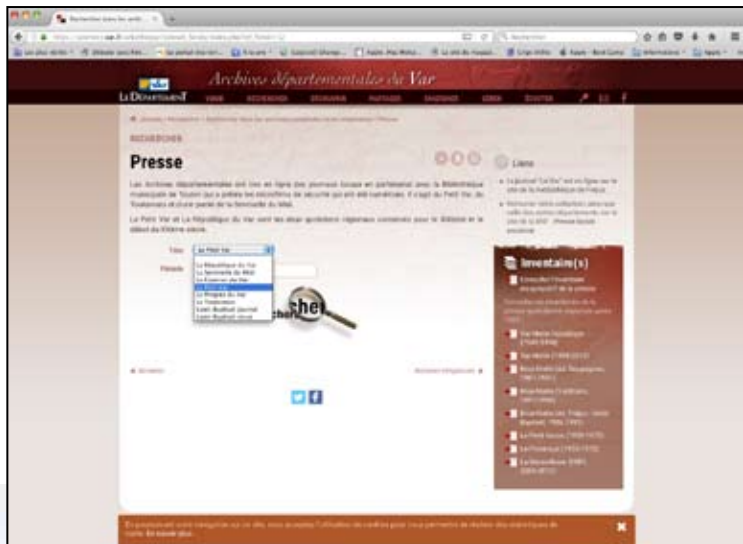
Archives départementales du Var

LE DÉPARTEMENT

RECHERCHER

Presse

Les Archives départementales ont mis en ligne des journaux locaux en partenariat avec la Bibliothèque municipale de Toulon qui a prêté les microfilms de sécurité qui ont été numérisés. Il s'agit du Petit Var, du Toulonnais et d'une partie de la Sentinelle du Midi.

Le Petit Var et Le Républicain du Var sont les deux quotidiens régionaux conservés pour la fin du XIXe siècle et le début du XXème siècle.

Titre : Le Petit Var

Période

Le Républicain du Var
La Sentinelle du Midi
Le Courrier du Var
Le Petit Var
Le Progrès du Var
Le Toulonnais

Liens

Inventaire(s)

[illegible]